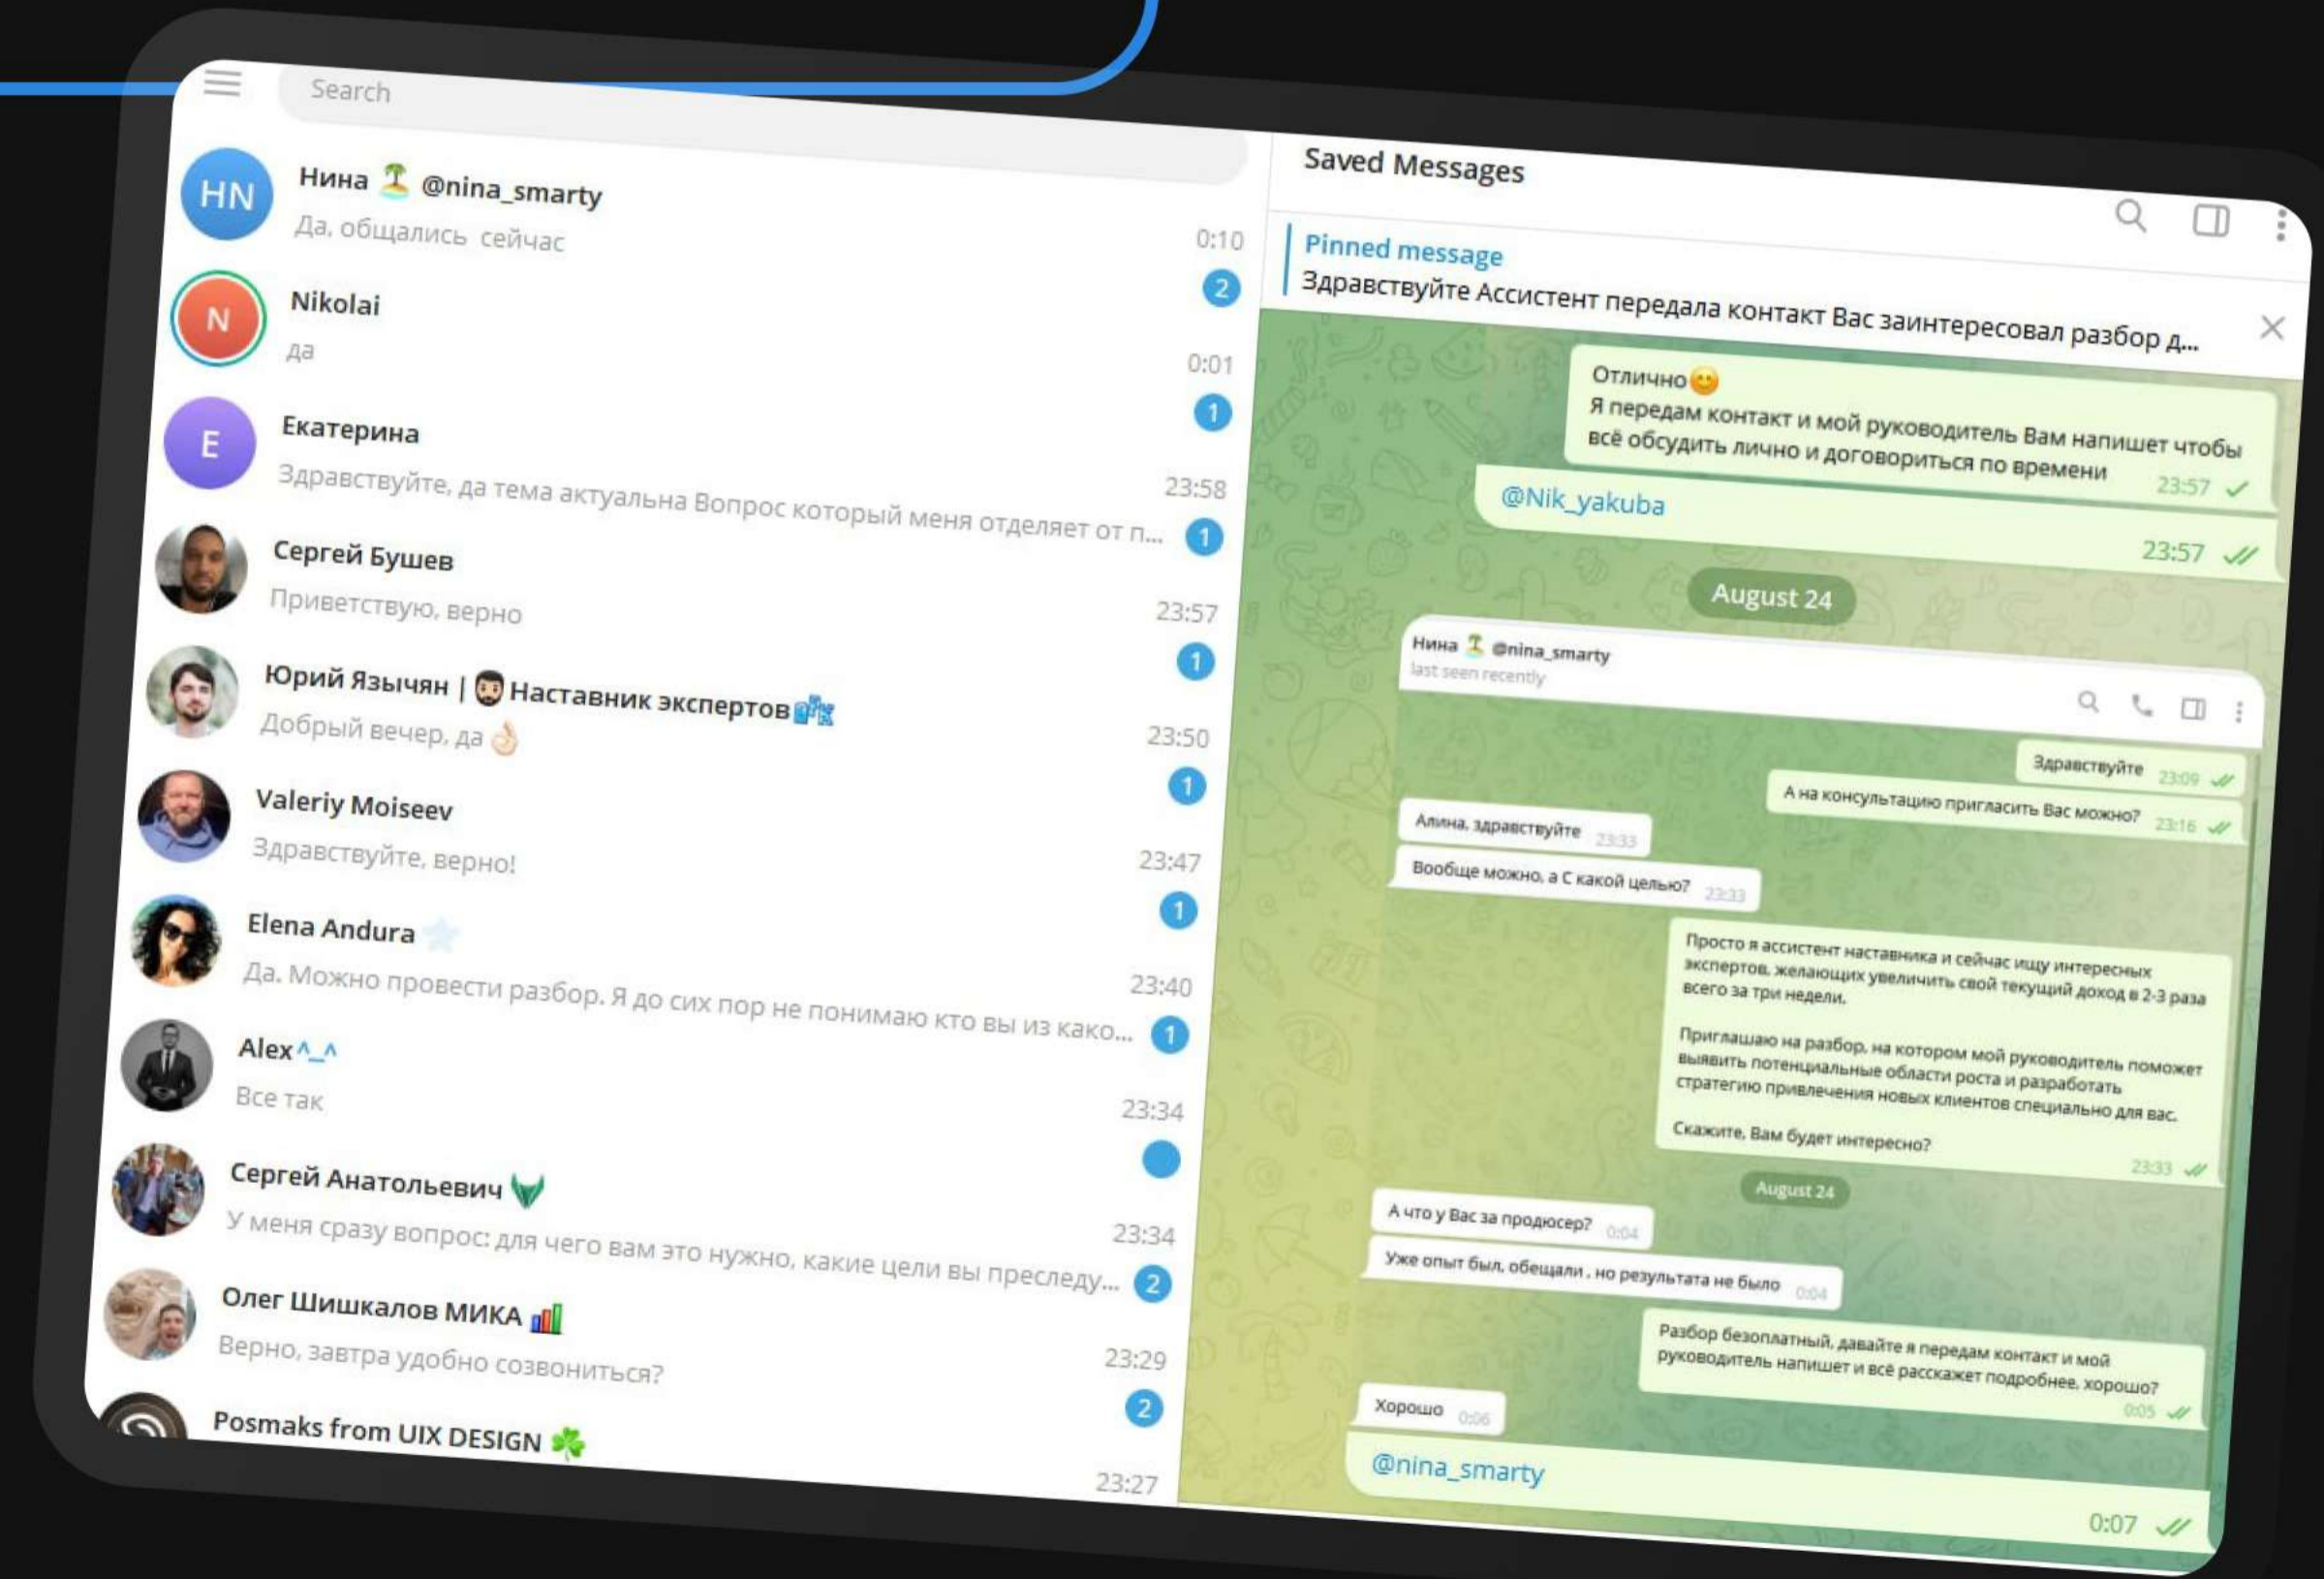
Search

HN
Нина @nina_smarty
Да, общались сейчас
0:10
2

N
Nikolai
да
0:01
1

E
Екатерина
Здравствуйте, да тема актуальна Вопрос который меня отделяет от п...
23:58
1

Сергей Бушев
Приветствую, верно
23:57
1

Юрий Язычян | Наставник экспертов
Добрый вечер, да
23:50
1

Valeriy Moiseev
Здравствуйте, верно!
23:47
1

Elena Andura
Да. Можно провести разбор. Я до сих пор не понимаю кто вы из како...
23:40
1

Alex ^_^
Все так
23:34

Сергей Анатольевич
У меня сразу вопрос: для чего вам это нужно, какие цели вы преследу...
23:34
2

Олег Шишкалов МИКА
Верно, завтра удобно созвониться?
23:29
2

Posmaks from UIX DESIGN
23:27

Saved Messages

Pinned message
Здравствуйте Ассистент передала контакт Вас заинтересовал разбор д...

Отлично
Я передам контакт и мой руководитель Вам напишет чтобы всё обсудить лично и договориться по времени
23:57

@Nik_yakuba
23:57

August 24

Нина @nina_smarty
last seen recently

Здравствуйте 23:09
А на консультацию пригласить Вас можно? 23:16
Алина, здравствуйте 23:33
Вообще можно, а С какой целью? 23:33

Просто я ассистент наставника и сейчас ищу интересных экспертов, желающих увеличить свой текущий доход в 2-3 раза всего за три недели.

Приглашаю на разбор, на котором мой руководитель поможет выявить потенциальные области роста и разработать стратегию привлечения новых клиентов специально для вас.

Скажите, Вам будет интересно?
23:33

August 24

А что у Вас за продюсер? 0:04
Уже опыт был, обещали , но результата не было 0:04
Разбор безоплатный, давайте я передам контакт и мой руководитель напишет и всё расскажет подробнее, хорошо? 0:05
Хорошо 0:06

@nina_smarty
0:07